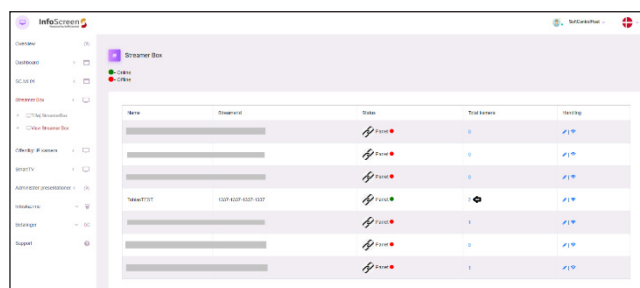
InfoScreen

SoftCenterRest

Overview

Dashboard

DC VEM

Streamer Box

Tilføj Streamerbox

Vise Streamer Box

Offentlig IP camera

SmartTV

Administrer præsentationer

Infoskærme

Beskeder

Support

Streamer Box

• Online
• Offline

| Name | Streamerid | Status | Total Screens | Handling |
|---|---|---|---|---|
| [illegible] | | Parret | 0 | |
| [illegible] | | Parret | 0 | |
| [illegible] | | Parret | 0 | |
| TekserTTST | 1337-1337-1337-1337 | Parret | 0 | |
| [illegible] | | Parret | 1 | |
| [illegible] | | Parret | 0 | |
| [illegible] | | Parret | 1 | |